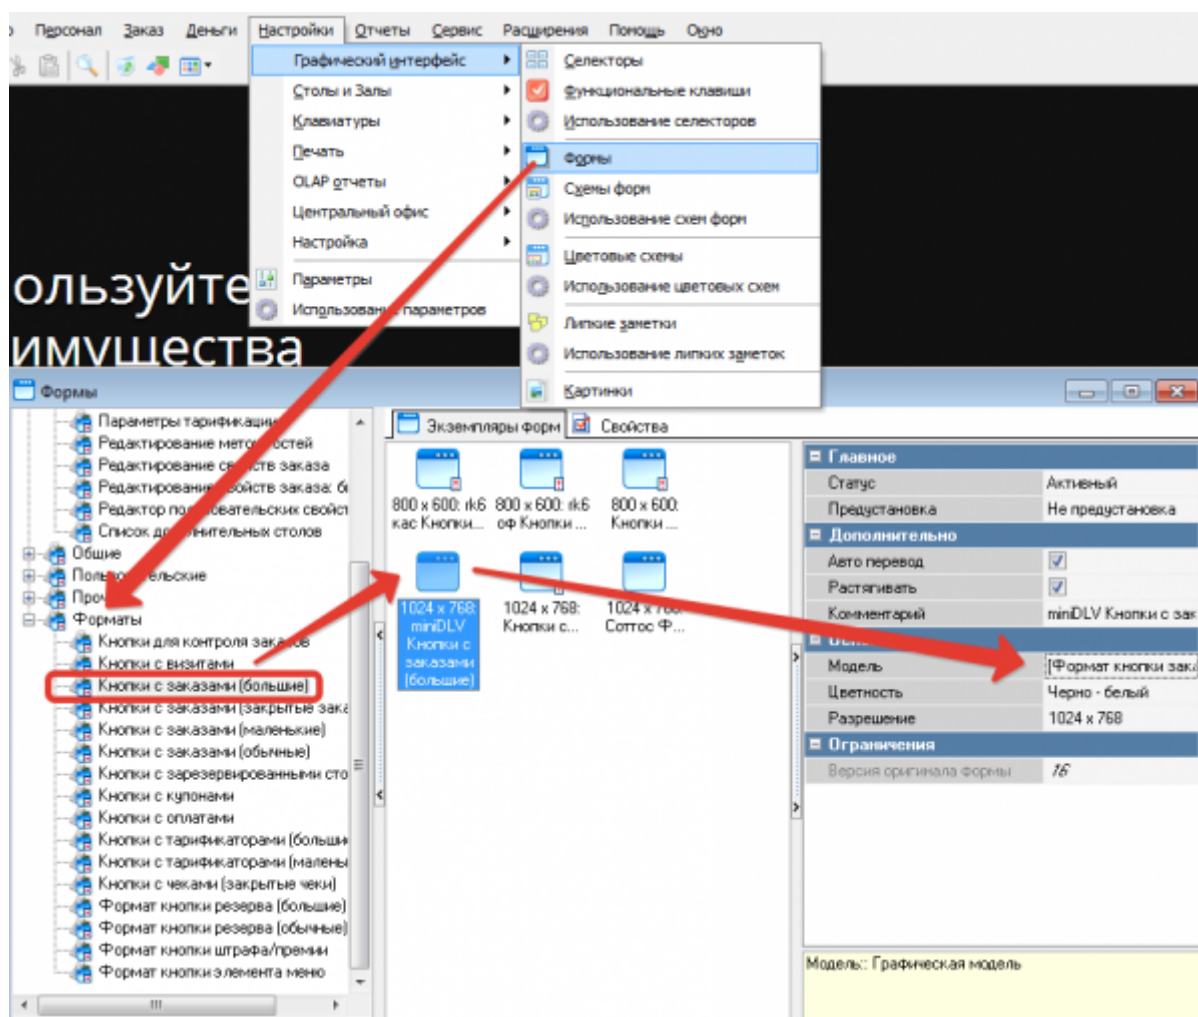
Персонал Заказ Деньги Настройки Отчеты Сервис Расширения Помощь Окно

Графический интерфейс
Столы и Залы
Клавиатуры
Печать
OLAP отчеты
Центральный офис
Настройка
Параметры
Использование параметров

Селекторы
Функциональные клавиши
Использование селекторов
Формы
Схемы форм
Использование схем форм
Цветовые схемы
Использование цветовых схем
Липкие заметки
Использование липких заметок
Картинки

ользуйте
имущества

Формы

Параметры тарификации
Редактирование мет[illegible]остей
Редактирование св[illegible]тв заказа
Редактирование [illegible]войств заказа: б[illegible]
Редактор по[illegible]овательских свойст
Список д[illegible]нительных столов
Общие
Поль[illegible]ельские
Про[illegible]
Форматы
Кнопки для контроля зака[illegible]ов
Кнопки с визитами
Кнопки с заказами (большие)
Кнопки с заказами (закрытые зака
Кнопки с заказами (маленькие)
Кнопки с заказами (обычные)
Кнопки с зарезервированными сто
Кнопки с купонами
Кнопки с оплатами
Кнопки с тарификаторами (больши
Кнопки с тарификаторами (малены
Кнопки с чеками (закрытые чеки)
Формат кнопки резерва (большие)
Формат кнопки резерва (обычные)
Формат кнопки штрафа/премии
Формат кнопки элемента меню

Экземпляры форм | Свойства

800 x 600: rk6 кас Кнопки...
800 x 600: rk6 оф Кнопки ...
800 x 600: Кнопки ...
1024 x 768: miniDLV Кнопки с заказами (большие)
1024 x 768: Кнопки с...
1024 x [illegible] Сотсос Ф...

| Главное | |
|---|---|
| Статус | Активный |
| Предустановка | Не предустановка |
| **Дополнительно** | |
| Авто перевод | ✓ |
| Растягивать | ✓ |
| Комментарий | miniDLV Кнопки с зак |
| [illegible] | |
| Модель | [Формат кнопки зака |
| Цветность | Черно - белый |
| Разрешение | 1024 x 768 |
| **Ограничения** | |
| Версия оригинала формы | 16 |

Модель:: Графическая модель